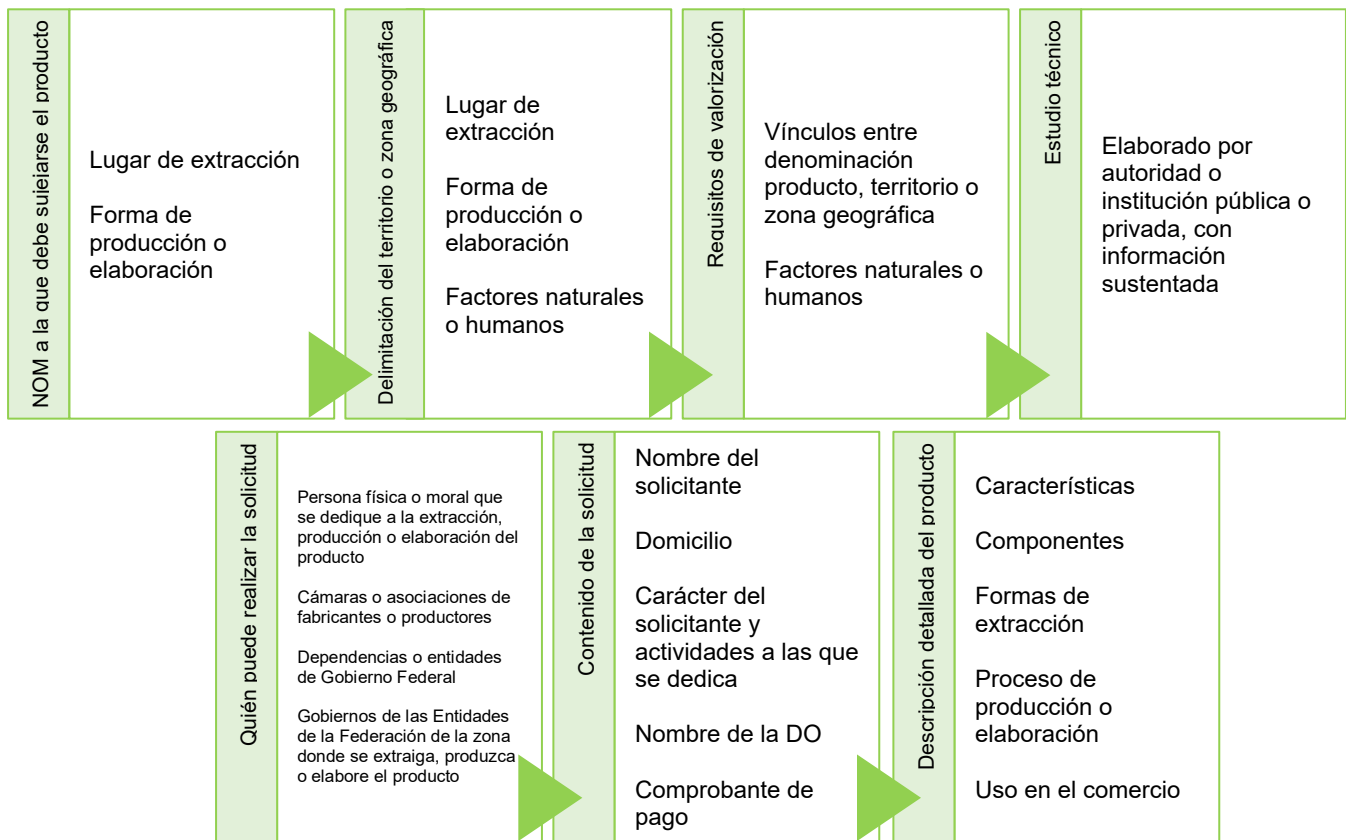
NOM a la que debe sujetarse el producto

Lugar de extracción

Forma de producción o elaboración

Delimitación del territorio o zona geográfica

Lugar de extracción

Forma de producción o elaboración

Factores naturales o humanos

Requisitos de valorización

Vínculos entre denominación producto, territorio o zona geográfica

Factores naturales o humanos

Estudio técnico

Elaborado por autoridad o institución pública o privada, con información sustentada

Quién puede realizar la solicitud

Persona física o moral que se dedique a la extracción, producción o elaboración del producto

Cámaras o asociaciones de fabricantes o productores

Dependencias o entidades de Gobierno Federal

Gobiernos de las Entidades de la Federación de la zona donde se extraiga, produzca o elabore el producto

Contenido de la solicitud

Nombre del solicitante

Domicilio

Carácter del solicitante y actividades a las que se dedica

Nombre de la DO

Comprobante de pago

Descripción detallada del producto

Características

Componentes

Formas de extracción

Proceso de producción o elaboración

Uso en el comercio